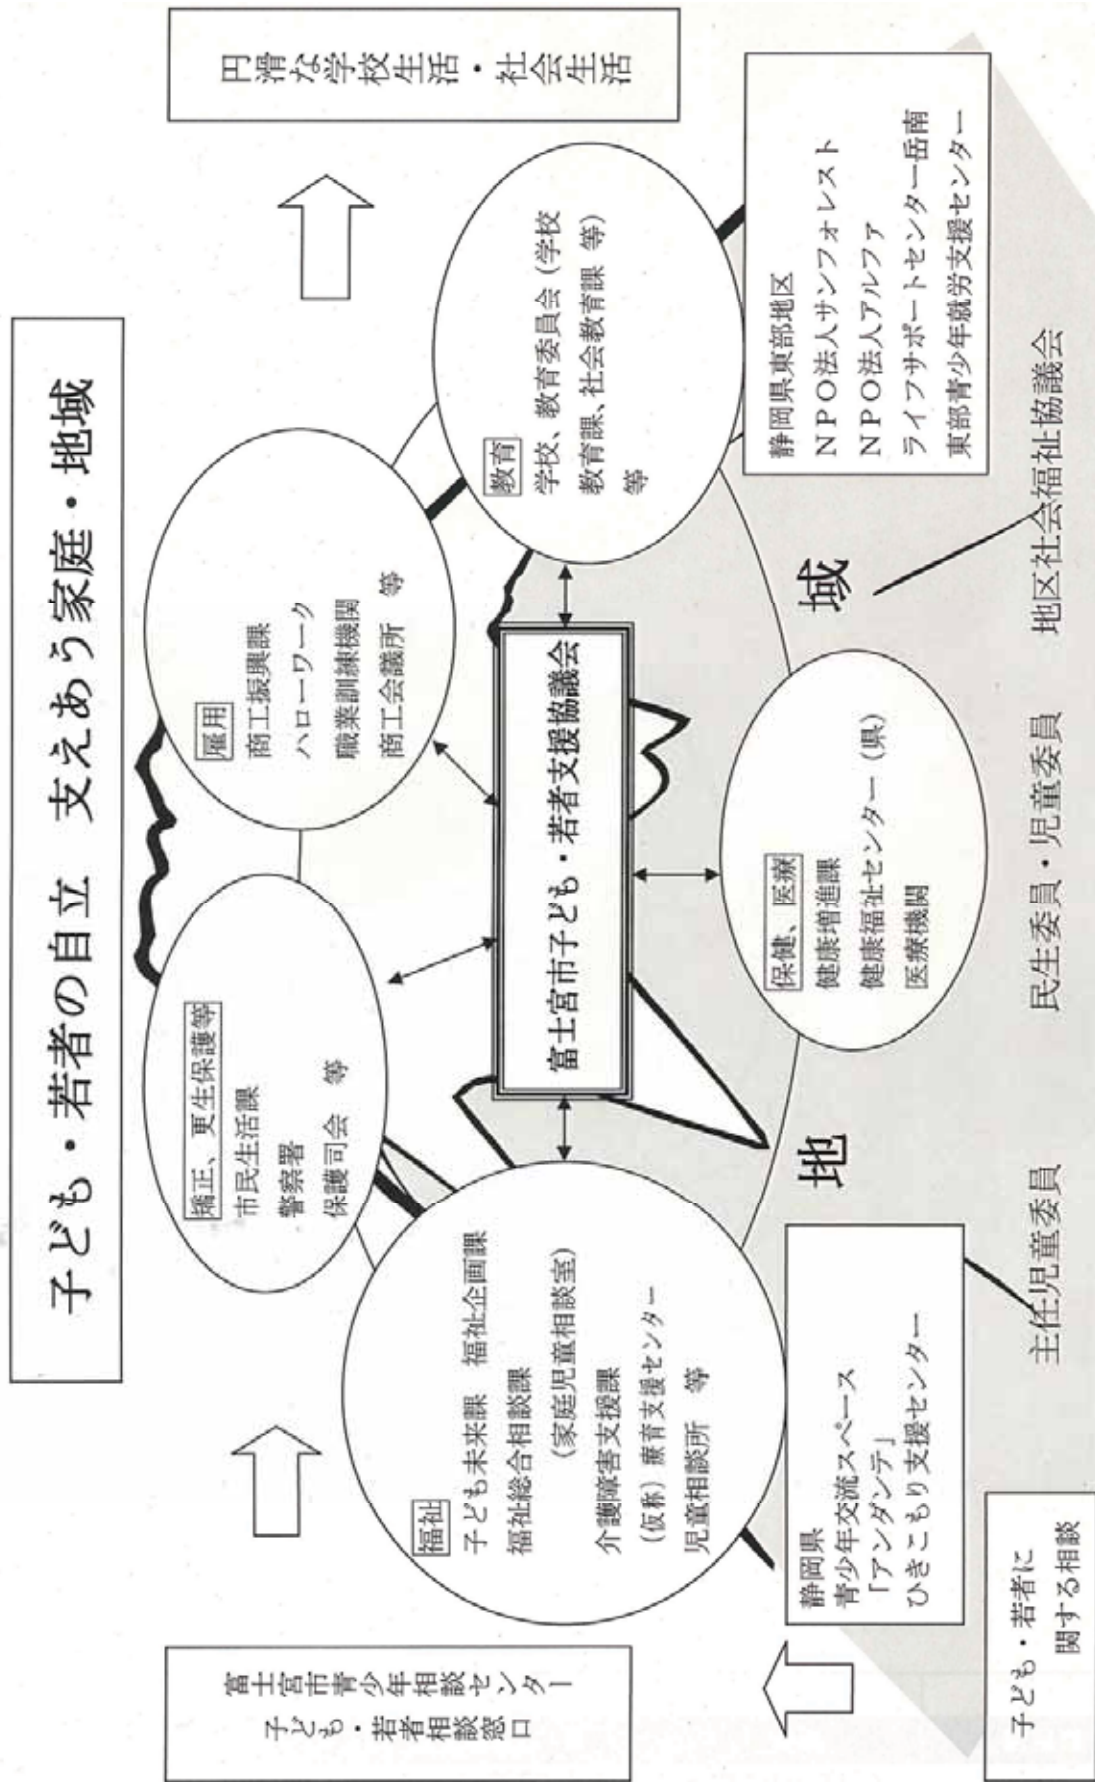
子ども・若者の自立　支えあう家庭・地域

円滑な学校生活・社会生活

矯正、更生保護等
市民生活課
警察署
保護司会　等

雇用
商工振興課
ハローワーク
職業訓練機関
商工会議所　等

教育
学校、教育委員会（学校教育課、社会教育課　等）
等

静岡県東部地区
NPO法人サンフォレスト
NPO法人アルファ
ライフサポートセンター岳南
東部青少年就労支援センター

富士宮市子ども・若者支援協議会

福祉
子ども未来課　福祉企画課
福祉総合相談課
（家庭児童相談室）
介護障害支援課
（仮称）療育支援センター
児童相談所　等

保健、医療
健康増進課
健康福祉センター（県）
医療機関

地

域

静岡県
青少年交流スペース
「アンダンテ」
ひきこもり支援センター

主任児童委員

民生委員・児童委員

地区社会福祉協議会

富士宮市青少年相談センター
子ども・若者相談窓口

子ども・若者に関する相談